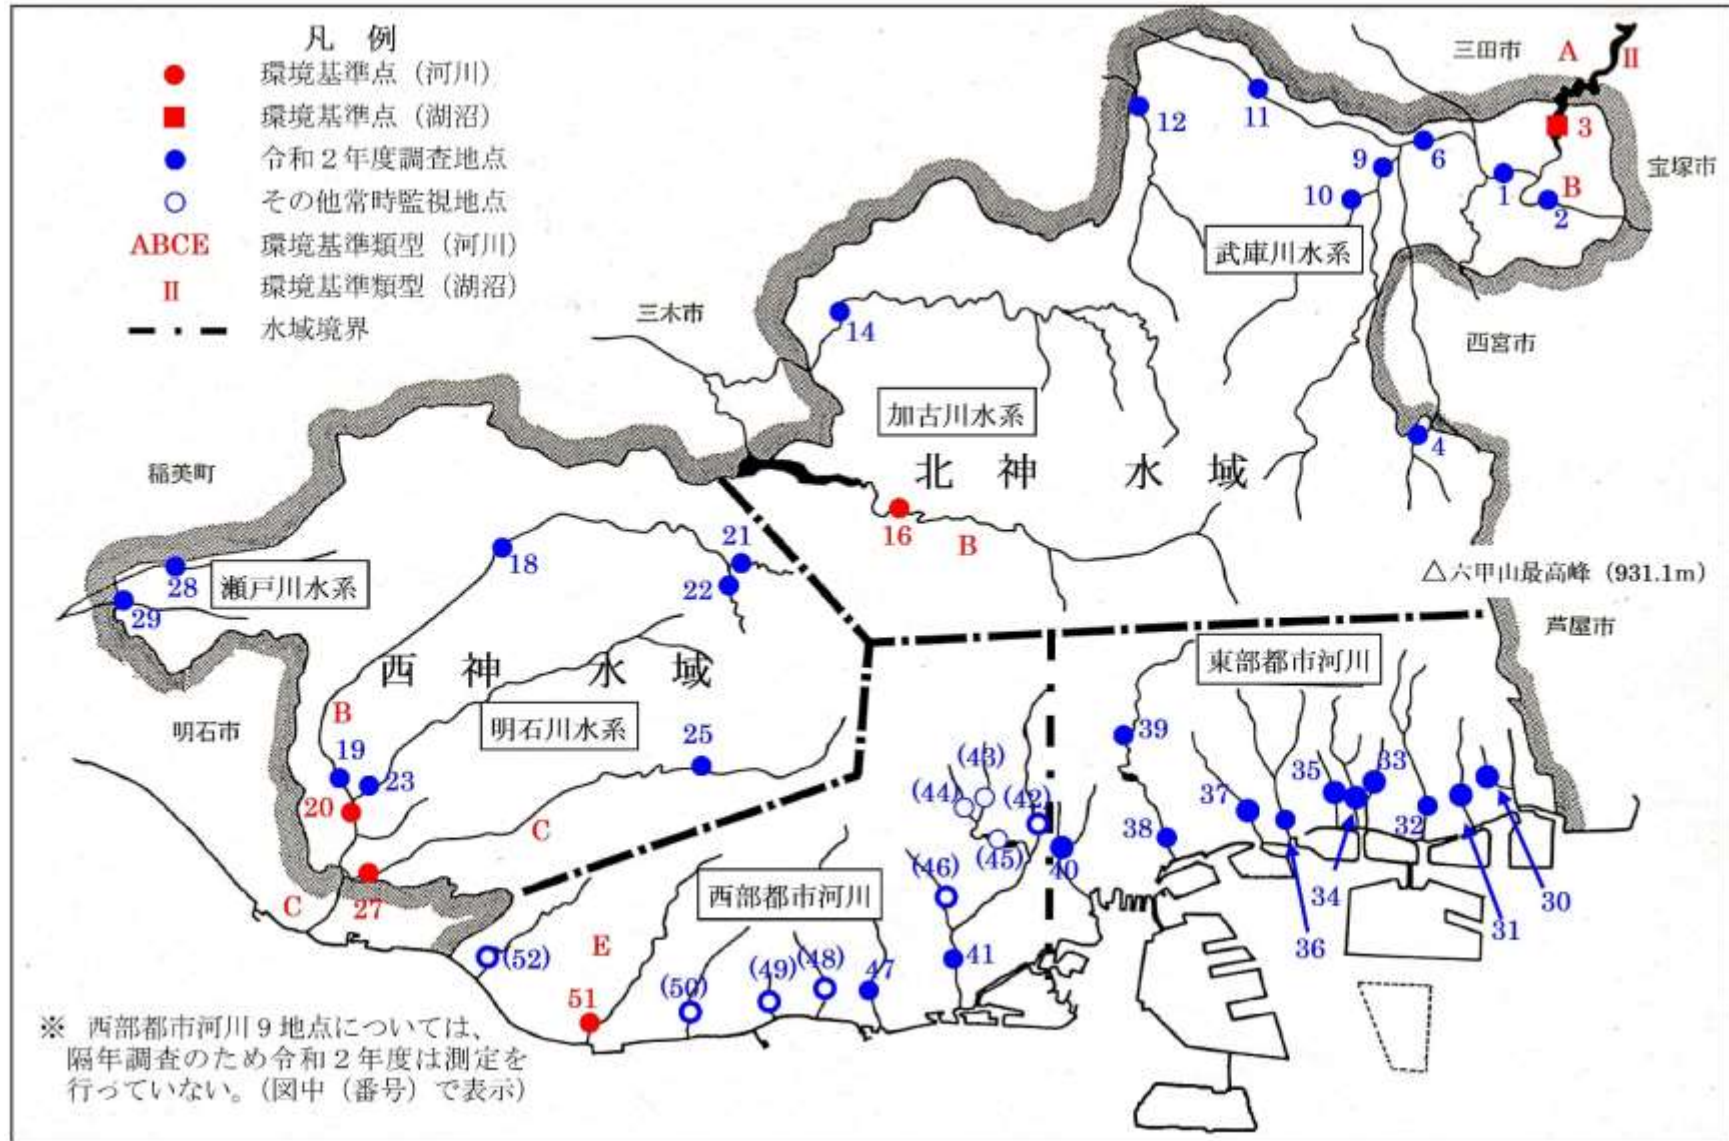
凡　例
環境基準点（河川）
環境基準点（湖沼）
令和２年度調査地点
その他常時監視地点
ABCE　環境基準類型（河川）
II　環境基準類型（湖沼）
水域境界

三田市
A
II
宝塚市
3
12
11
9
6
1
B
10
2
武庫川水系
三木市
14
西宮市
加古川水系
4
北　神　水　域
稲美町
16
B
21
18
28
瀬戸川水系
22
△六甲山最高峰（931.1m）
29
芦屋市
東部都市河川
西　神　水　域
明石市
B
明石川水系
25
39
19
23
(43)
33
35
37
(44)
(42)
20
C
38
32
34
40
(45)
(46)
27
C
西部都市河川
36
31
30
E
(52)
41
(49)
(48)
47
(50)
51

※　西部都市河川９地点については、隔年調査のため令和２年度は測定を行っていない。（図中（番号）で表示）